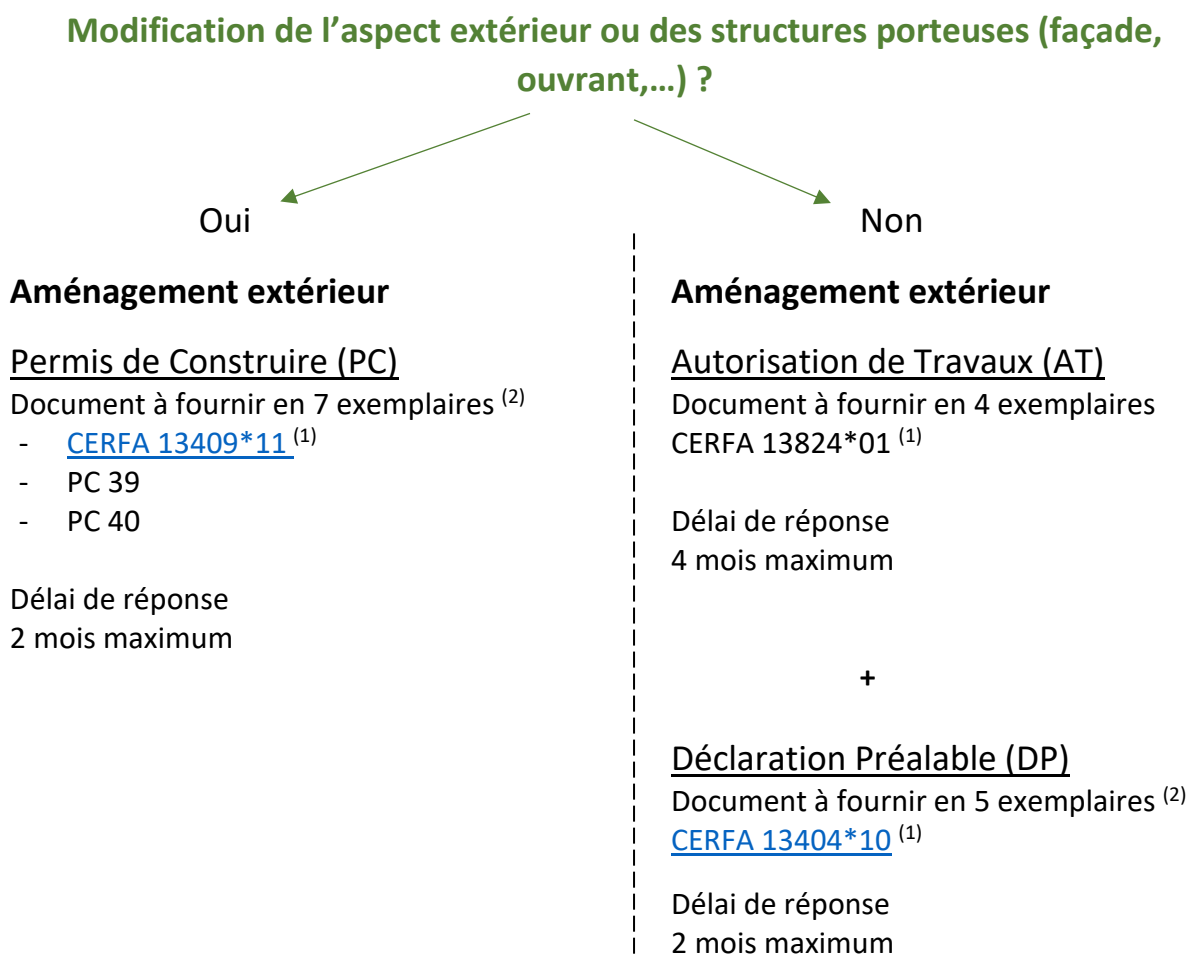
Modification de l'aspect extérieur ou des structures porteuses (façade, ouvrant,…) ?

Oui

Aménagement extérieur

Permis de Construire (PC)
Document à fournir en 7 exemplaires $^{(2)}$
- CERFA 13409*11 $^{(1)}$
- PC 39
- PC 40

Délai de réponse
2 mois maximum

Non

Aménagement extérieur

Autorisation de Travaux (AT)
Document à fournir en 4 exemplaires
CERFA 13824*01 $^{(1)}$

Délai de réponse
4 mois maximum

+

Déclaration Préalable (DP)
Document à fournir en 5 exemplaires $^{(2)}$
CERFA 13404*10 $^{(1)}$

Délai de réponse
2 mois maximum